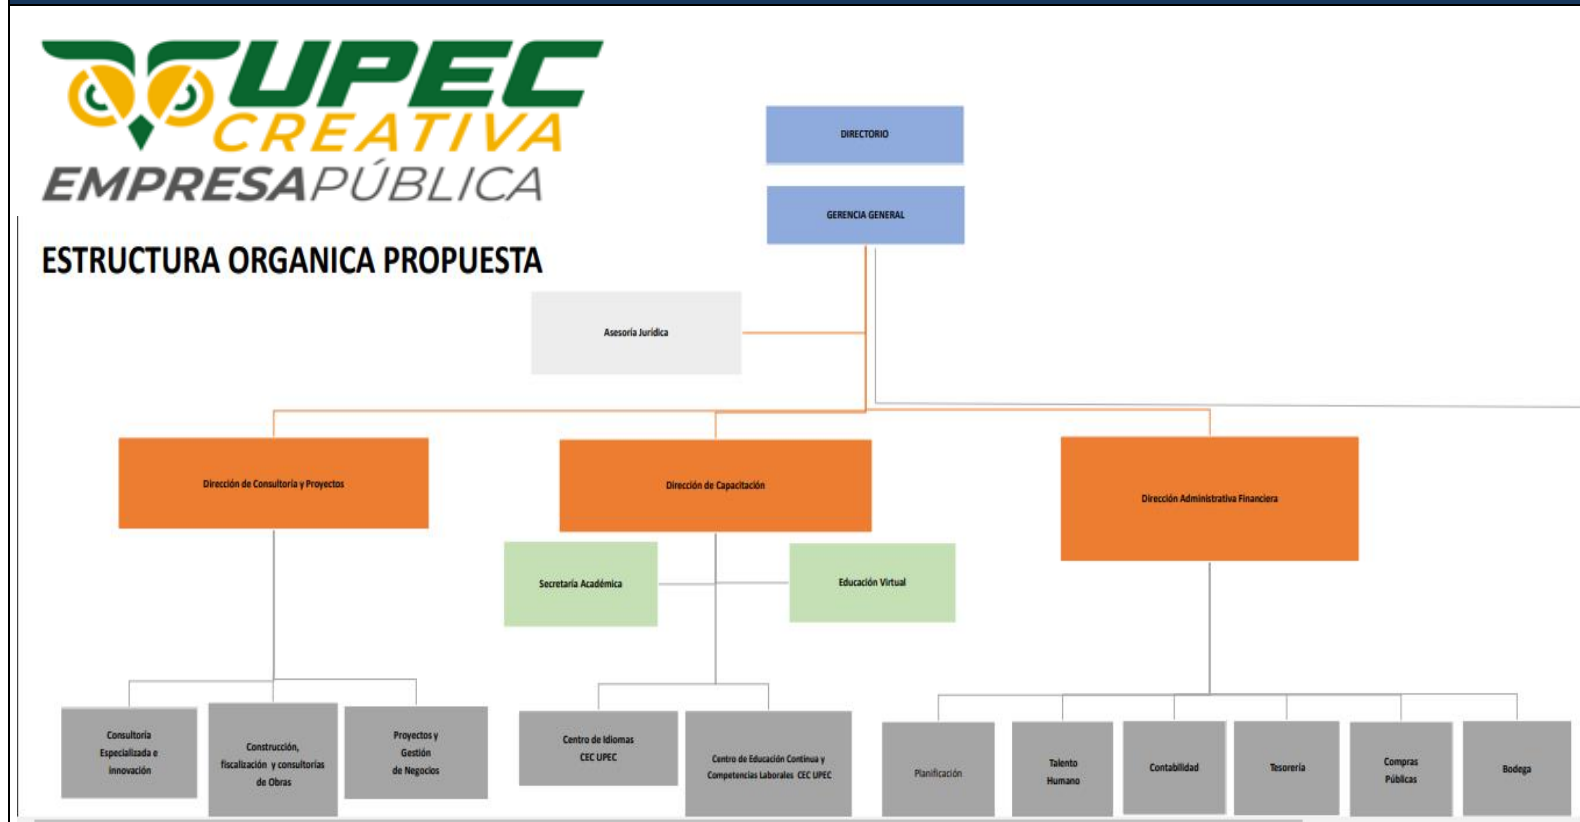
UPEC
CREATIVA
EMPRESAPÚBLICA

ESTRUCTURA ORGANICA PROPUESTA

DIRECTORIO

GERENCIA GENERAL

Asesoría Jurídica

Dirección de Consultoría y Proyectos

Dirección de Capacitación

Dirección Administrativa Financiera

Secretaría Académica

Educación Virtual

Consultoría Especializada e innovación

Construcción, fiscalización y consultorías de Obras

Proyectos y Gestión de Negocios

Centro de Idiomas CEC UPEC

Centro de Educación Continua y Competencias Laborales CEC UPEC

Planificación

Talento Humano

Contabilidad

Tesorería

Compras Públicas

Bodega